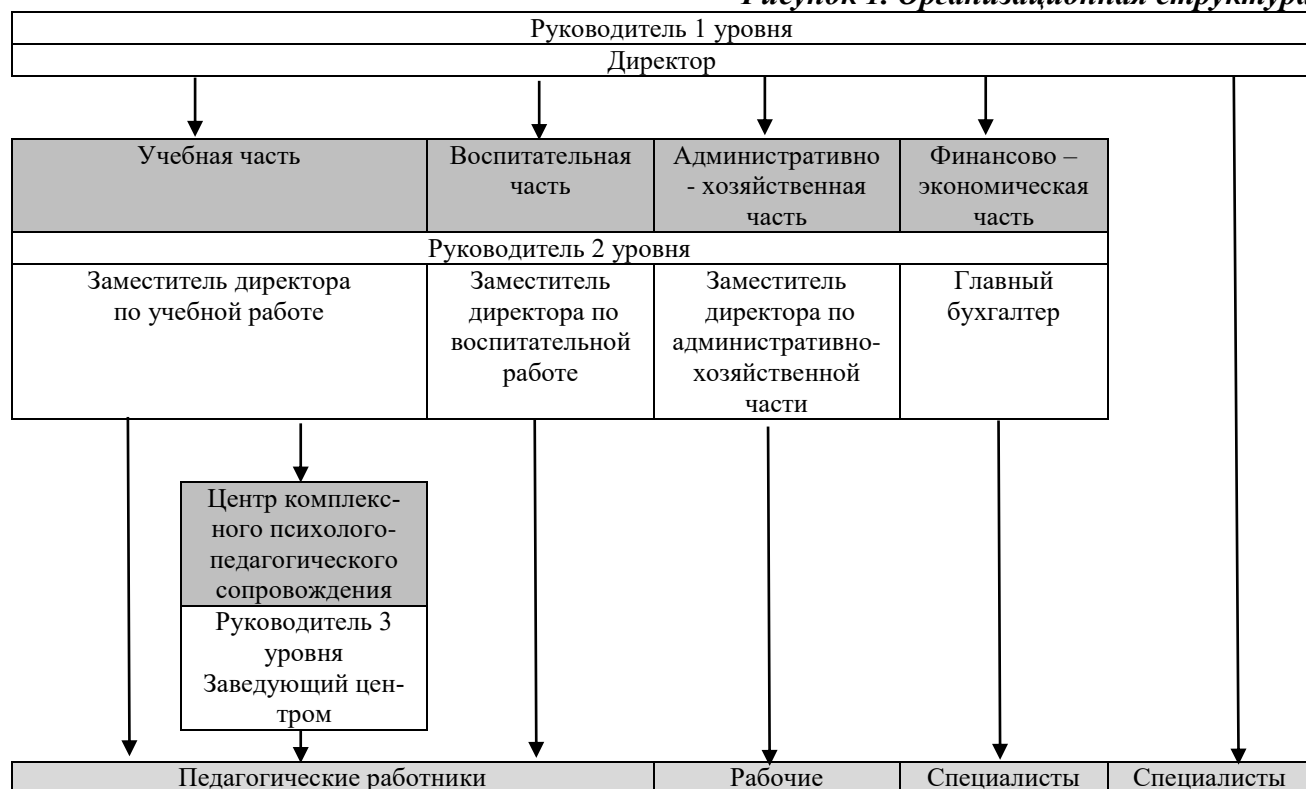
Рисунок 1. Организационная структура

Руководитель 1 уровня

Директор

Учебная часть

Воспитательная часть

Административно - хозяйственная часть

Финансово – экономическая часть

Руководитель 2 уровня

Заместитель директора по учебной работе

Заместитель директора по воспитательной работе

Заместитель директора по административно-хозяйственной части

Главный бухгалтер

Центр комплексного психолого-педагогического сопровождения

Руководитель 3 уровня
Заведующий центром

Педагогические работники

Рабочие

Специалисты

Специалисты